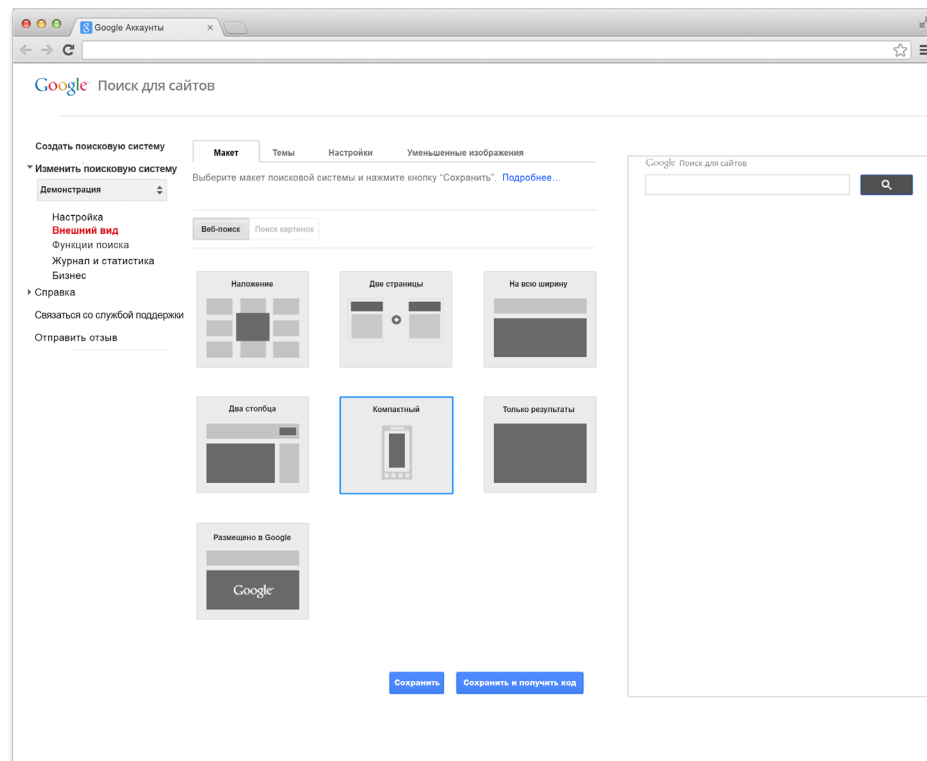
Google Аккаунты

Google Поиск для сайтов

Создать поисковую систему
Изменить поисковую систему
Демонстрация
Настройка
Внешний вид
Функции поиска
Журнал и статистика
Бизнес
Справка
Связаться со службой поддержки
Отправить отзыв

Макет | Темы | Настройки | Уменьшенные изображения

Выберите макет поисковой системы и нажмите кнопку "Сохранить". Подробнее...

Веб-поиск | Поиск картинок

Наложение
Две страницы
На всю ширину
Два столбца
Компактный
Только результаты
Размещено в Google
Google

Сохранить
Сохранить и получить код

Google Поиск для сайтов